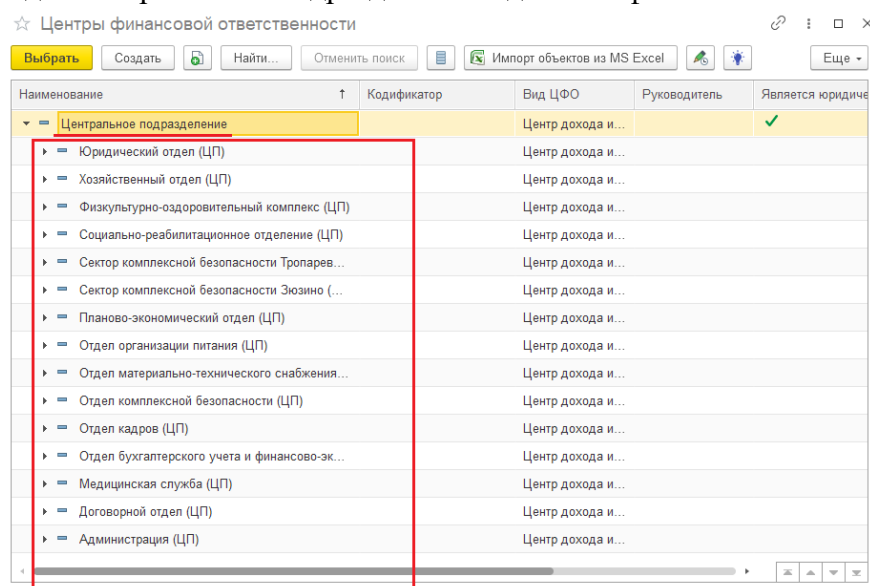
☆ Центры финансовой ответственности

Выбрать | Создать | Найти... | Отменить поиск | Импорт объектов из MS Excel | Еще

| Наименование ↑ | Кодификатор | Вид ЦФО | Руководитель | Является юридиче |
|---|---|---|---|---|
| Центральное подразделение | | Центр дохода и... | | ✓ |
| Юридический отдел (ЦП) | | Центр дохода и... | | |
| Хозяйственный отдел (ЦП) | | Центр дохода и... | | |
| Физкультурно-оздоровительный комплекс (ЦП) | | Центр дохода и... | | |
| Социально-реабилитационное отделение (ЦП) | | Центр дохода и... | | |
| Сектор комплексной безопасности Тропарев... | | Центр дохода и... | | |
| Сектор комплексной безопасности Зюзино (... | | Центр дохода и... | | |
| Планово-экономический отдел (ЦП) | | Центр дохода и... | | |
| Отдел организации питания (ЦП) | | Центр дохода и... | | |
| Отдел материально-технического снабжения... | | Центр дохода и... | | |
| Отдел комплексной безопасности (ЦП) | | Центр дохода и... | | |
| Отдел кадров (ЦП) | | Центр дохода и... | | |
| Отдел бухгалтерского учета и финансово-эк... | | Центр дохода и... | | |
| Медицинская служба (ЦП) | | Центр дохода и... | | |
| Договорной отдел (ЦП) | | Центр дохода и... | | |
| Администрация (ЦП) | | Центр дохода и... | | |